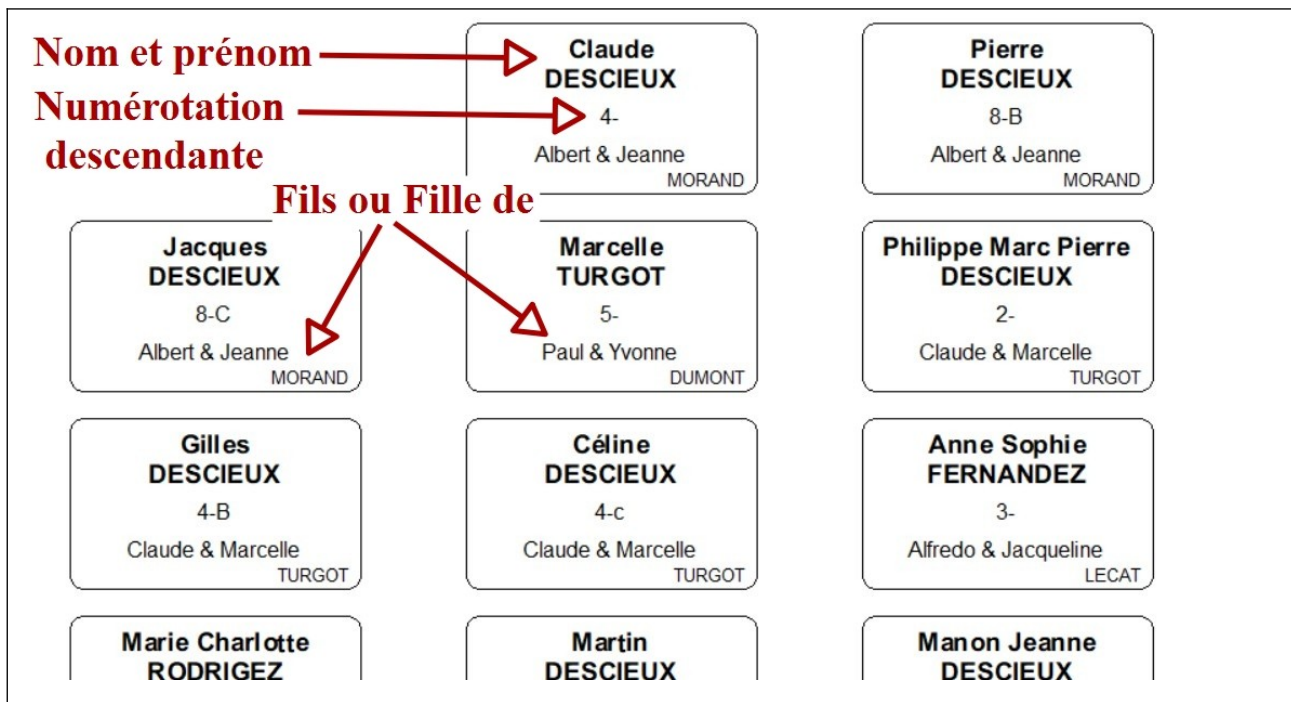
Nom et prénom

Numérotation descendante

Claude
DESCIEUX
4-
Albert & Jeanne
MORAND

Pierre
DESCIEUX
8-B
Albert & Jeanne
MORAND

Fils ou Fille de

Jacques
DESCIEUX
8-C
Albert & Jeanne
MORAND

Marcelle
TURGOT
5-
Paul & Yvonne
DUMONT

Philippe Marc Pierre
DESCIEUX
2-
Claude & Marcelle
TURGOT

Gilles
DESCIEUX
4-B
Claude & Marcelle
TURGOT

Céline
DESCIEUX
4-c
Claude & Marcelle
TURGOT

Anne Sophie
FERNANDEZ
3-
Alfredo & Jacqueline
LECAT

Marie Charlotte
RODRIGEZ

Martin
DESCIEUX

Manon Jeanne
DESCIEUX